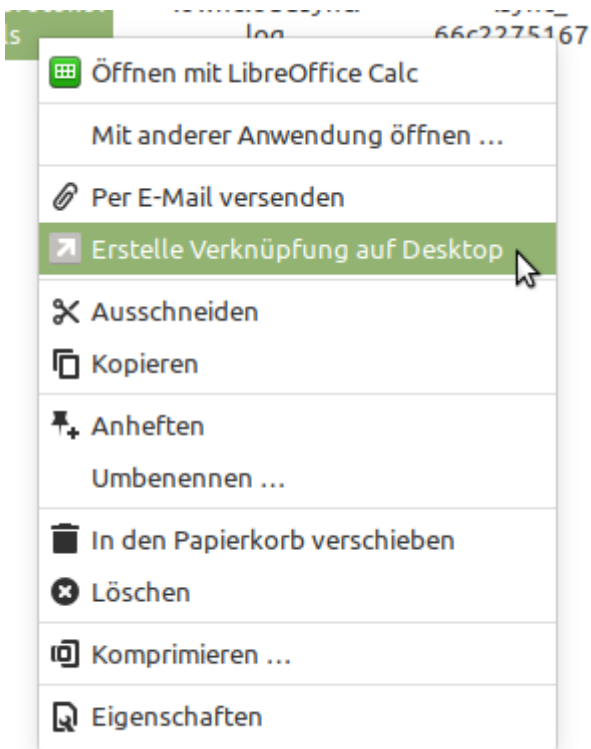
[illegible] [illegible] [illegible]
s log 66c2275167

Öffnen mit LibreOffice Calc

Mit anderer Anwendung öffnen …

Per E-Mail versenden

Erstelle Verknüpfung auf Desktop

Ausschneiden

Kopieren

Anheften

Umbenennen …

In den Papierkorb verschieben

Löschen

Komprimieren …

Eigenschaften